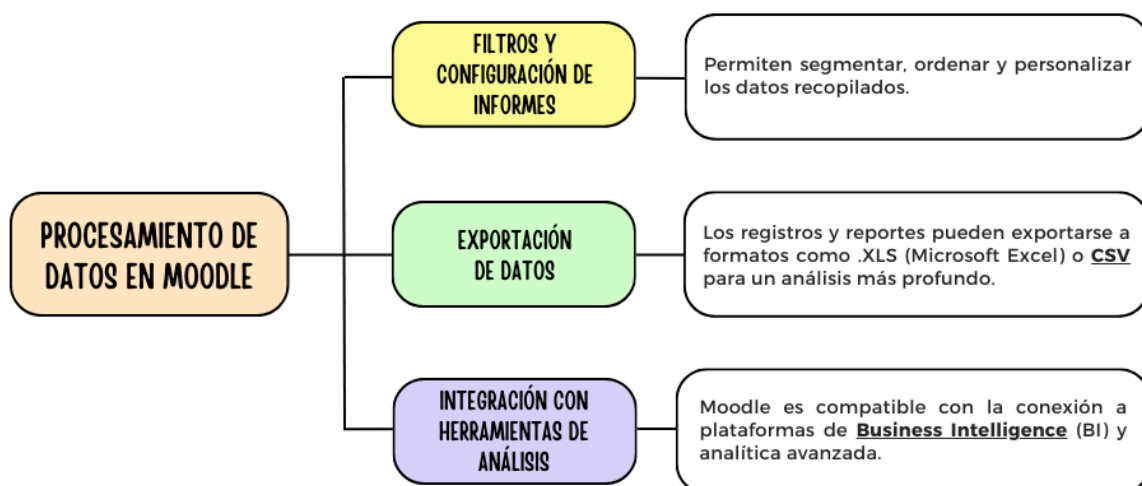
PROCESAMIENTO DE DATOS EN MOODLE

FILTROS Y CONFIGURACIÓN DE INFORMES

Permiten segmentar, ordenar y personalizar los datos recopilados.

EXPORTACIÓN DE DATOS

Los registros y reportes pueden exportarse a formatos como .XLS (Microsoft Excel) o CSV para un análisis más profundo.

INTEGRACIÓN CON HERRAMIENTAS DE ANÁLISIS

Moodle es compatible con la conexión a plataformas de Business Intelligence (BI) y analítica avanzada.